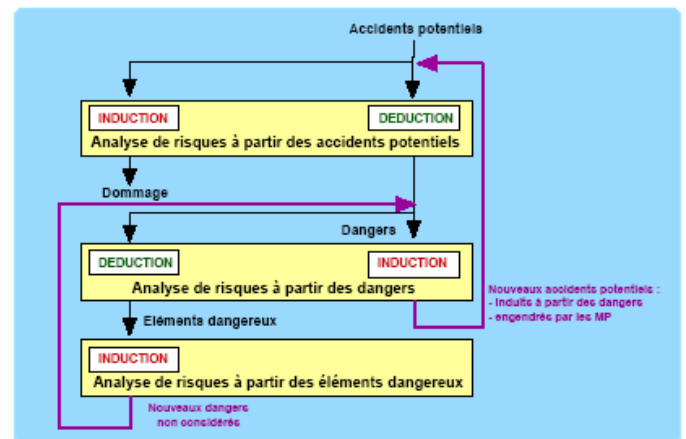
Accidents potentiels

INDUCTION

DEDUCTION

Analyse de risques à partir des accidents potentiels

Dommage

Dangers

DEDUCTION

INDUCTION

Analyse de risques à partir des dangers

Nouveaux accidents potentiels :
- Induits à partir des dangers
- engendrés par les MP

Eléments dangereux

INDUCTION

Analyse de risques à partir des éléments dangereux

Nouveaux dangers non considérés